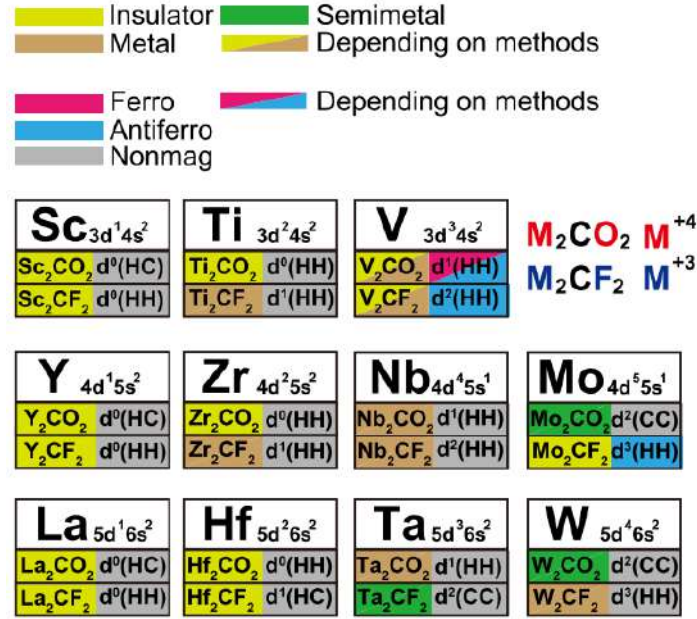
Insulator
Metal
Semimetal
Depending on methods

Ferro
Antiferro
Nonmag
Depending on methods

Sc $3d^14s^2$
$Sc_2CO_2$ $d^0$(HC)
$Sc_2CF_2$ $d^0$(HH)

Ti $3d^24s^2$
$Ti_2CO_2$ $d^0$(HH)
$Ti_2CF_2$ $d^1$(HH)

V $3d^34s^2$
$V_2CO_2$ $d^1$(HH)
$V_2CF_2$ $d^2$(HH)

$M_2CO_2$ $M^{+4}$
$M_2CF_2$ $M^{+3}$

Y $4d^15s^2$
$Y_2CO_2$ $d^0$(HC)
$Y_2CF_2$ $d^0$(HH)

Zr $4d^25s^2$
$Zr_2CO_2$ $d^0$(HH)
$Zr_2CF_2$ $d^1$(HH)

Nb $4d^45s^1$
$Nb_2CO_2$ $d^1$(HH)
$Nb_2CF_2$ $d^2$(HH)

Mo $4d^55s^1$
$Mo_2CO_2$ $d^2$(CC)
$Mo_2CF_2$ $d^3$(HH)

La $5d^16s^2$
$La_2CO_2$ $d^0$(HC)
$La_2CF_2$ $d^0$(HH)

Hf $5d^26s^2$
$Hf_2CO_2$ $d^0$(HH)
$Hf_2CF_2$ $d^1$(HC)

Ta $5d^36s^2$
$Ta_2CO_2$ $d^1$(HH)
$Ta_2CF_2$ $d^2$(CC)

W $5d^46s^2$
$W_2CO_2$ $d^2$(CC)
$W_2CF_2$ $d^3$(HH)